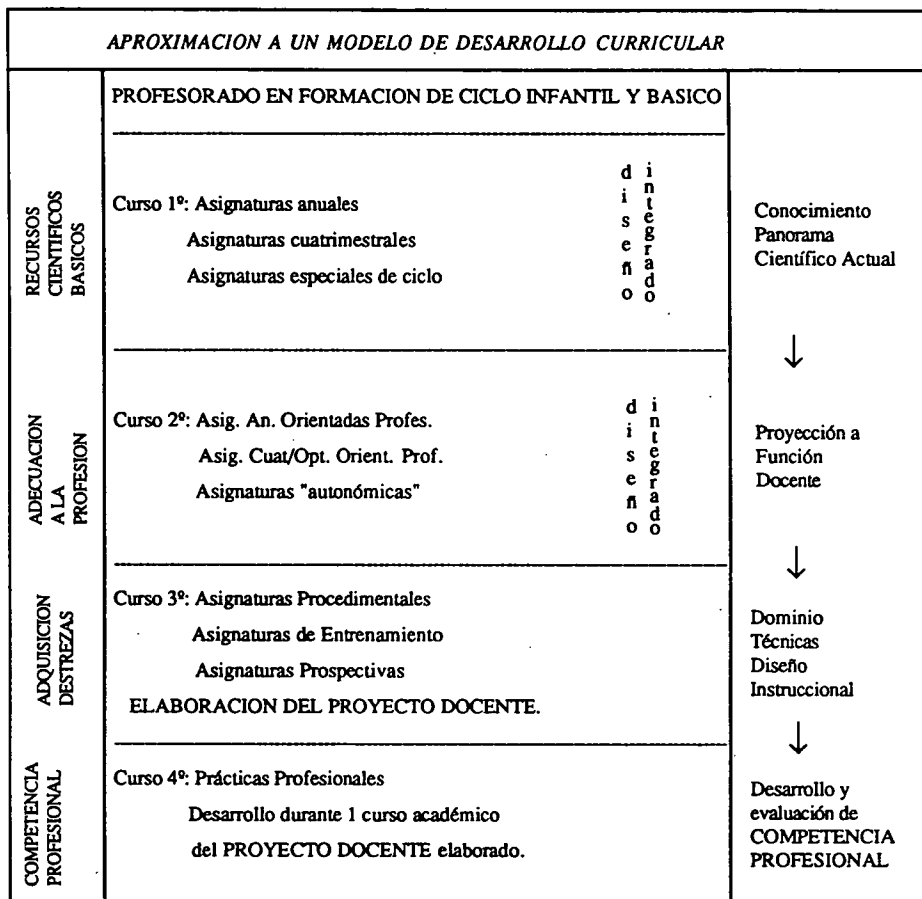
APROXIMACION A UN MODELO DE DESARROLLO CURRICULAR

PROFESORADO EN FORMACION DE CICLO INFANTIL Y BASICO

| | | | |
|---|---|---|---|
| RECURSOS CIENTIFICOS BASICOS | Curso 1º: Asignaturas anuales<br>Asignaturas cuatrimestrales<br>Asignaturas especiales de ciclo | diseño integrado | Conocimiento Panorama Científico Actual<br>↓ |
| ADECUACION A LA PROFESION | Curso 2º: Asig. An. Orientadas Profes.<br>Asig. Cuat/Opt. Orient. Prof.<br>Asignaturas "autonómicas" | diseño integrado | Proyección a Función Docente<br>↓ |
| ADQUISICION DESTREZAS | Curso 3º: Asignaturas Procedimentales<br>Asignaturas de Entrenamiento<br>Asignaturas Prospectivas<br>ELABORACION DEL PROYECTO DOCENTE. | | Dominio Técnicas Diseño Instruccional<br>↓ |
| COMPETENCIA PROFESIONAL | Curso 4º: Prácticas Profesionales<br>Desarrollo durante 1 curso académico del PROYECTO DOCENTE elaborado. | | Desarrollo y evaluación de COMPETENCIA PROFESIONAL |